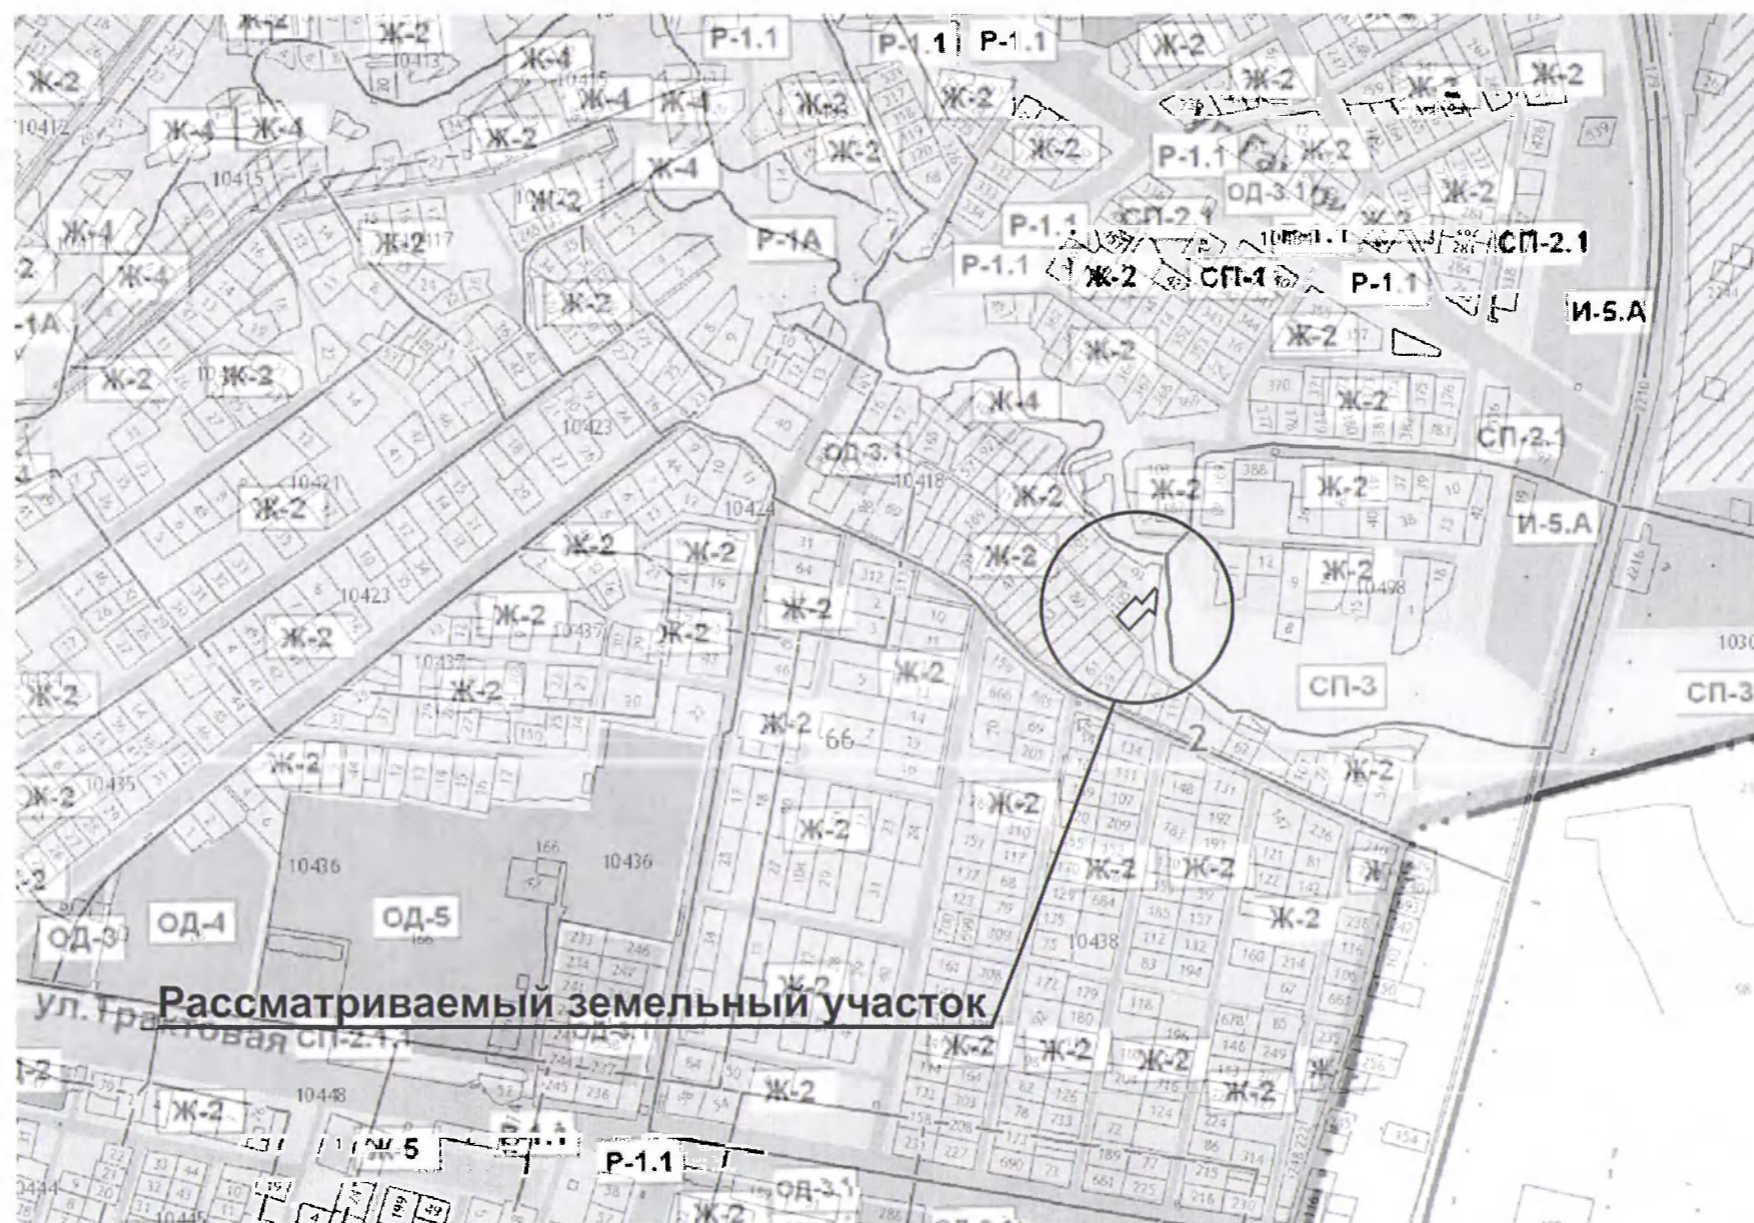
Ж-2
Р-1.1
Р-1.1
Р-1.1
Ж-2
Ж-2
Ж-4
10413
10415
Ж-2
Ж-2
10412
Ж-4
Ж-4
Ж-4
Ж-4
Ж-2
Ж-2
Ж-2
Ж-2
Р-1.1
Ж-2
Ж-2
10415
Ж-4
Ж-2
ОД-3.1
Ж-2
Ж-4
Ж-2
10417
Р-1А
Р-1.1
СП-2.1
Ж-2
СП-2.1
Р-1.1
Ж-2
СП-1
Р-1.1
Ж-4
Ж-2
И-5.А
-1А
Ж-2
Ж-2
Ж-2
Ж-2
Ж-2
Ж-4
Ж-2
10423
ОД-3.1
СП-2.1
10418
Ж-2
Ж-2
Ж-2
10421
Ж-2
10424
И-5.А
Ж-2
Ж-2
Ж-2
Ж-2
Ж-2
10423
Ж-2
10437
Ж-2
10498
Ж-2
10437
Ж-2
Ж-2
СП-3
СП-3
Ж-2
Ж-2
66
2
Ж-2
10435
Ж-2
Ж-2
Ж-2
10436
10436
Ж-2
Ж-2
Ж-2
ОД-4
ОД-5
ОД-3
10438
Ж-2
Рассматриваемый земельный участок
ул. Трактовая СП-2.1.1
Ж-2
Ж-2
Ж-2
Ж-2
Ж-2
Ж-2
10448
Ж-2
Ж-2
Ж-5
Р-1.1
ОД-3.1
Ж-2